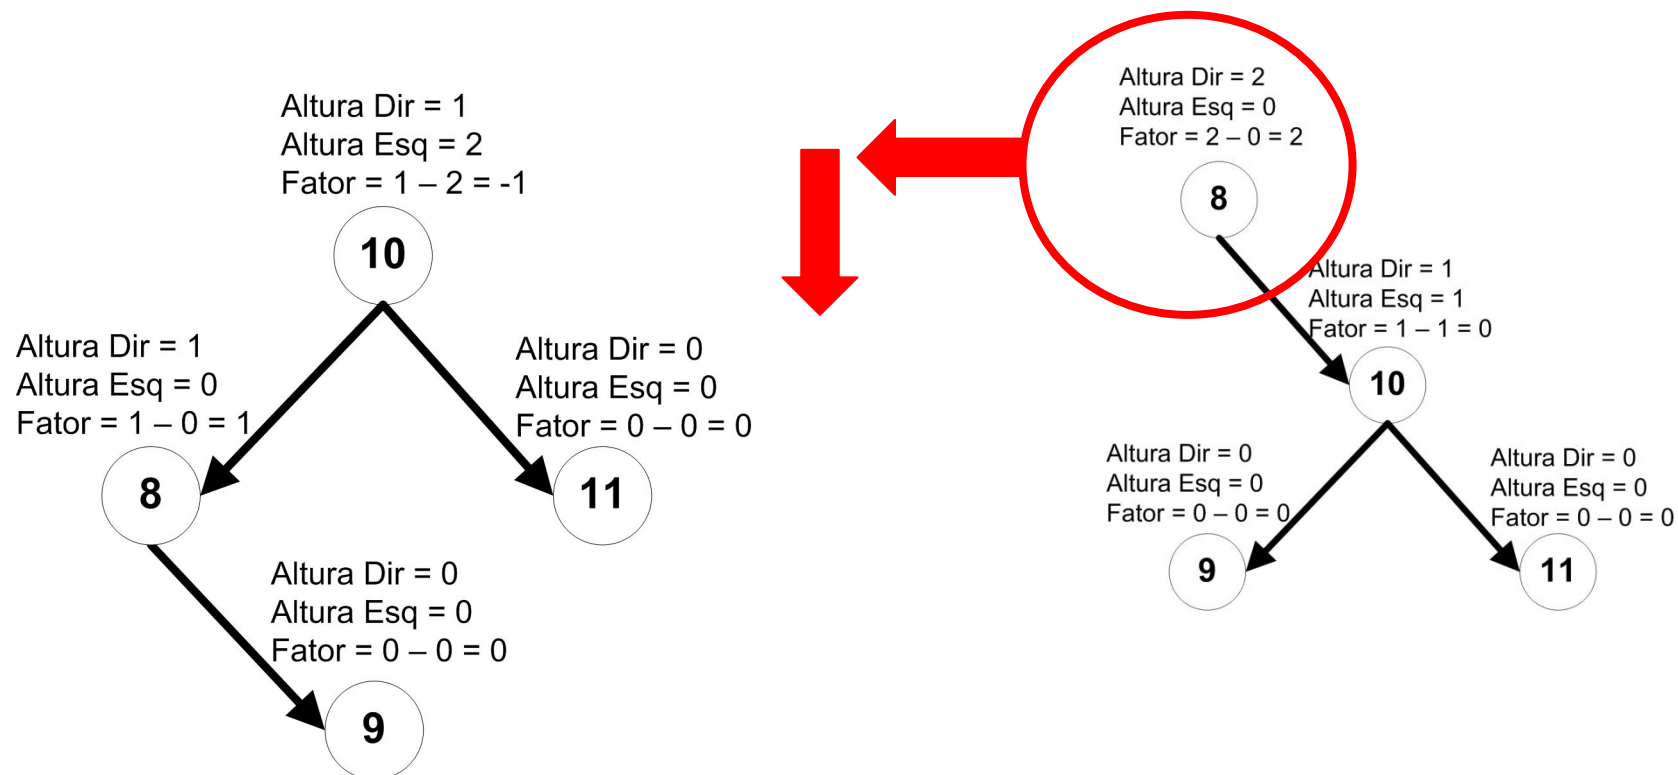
Altura Dir = 1
Altura Esq = 2
Fator = 1 – 2 = -1

10

Altura Dir = 1
Altura Esq = 0
Fator = 1 – 0 = 1

8

Altura Dir = 0
Altura Esq = 0
Fator = 0 – 0 = 0

11

Altura Dir = 0
Altura Esq = 0
Fator = 0 – 0 = 0

9

Altura Dir = 2
Altura Esq = 0
Fator = 2 – 0 = 2

8

Altura Dir = 1
Altura Esq = 1
Fator = 1 – 1 = 0

10

Altura Dir = 0
Altura Esq = 0
Fator = 0 – 0 = 0

9

Altura Dir = 0
Altura Esq = 0
Fator = 0 – 0 = 0

11